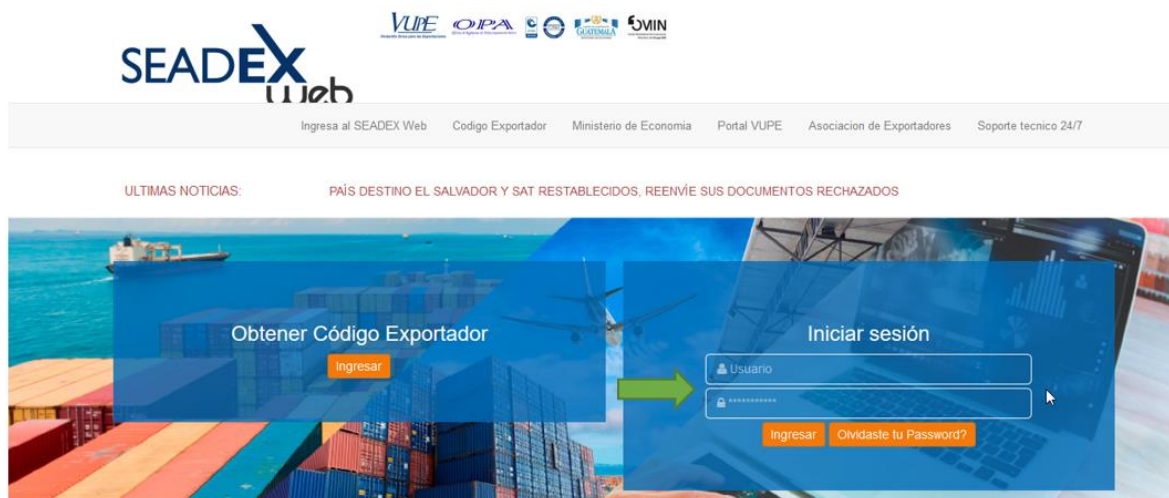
VUPE OPA GUATEMALA MIN

SEADEX Web

Ingresa al SEADEX Web Codigo Exportador Ministerio de Economia Portal VUPE Asociacion de Exportadores Soporte tecnico 24/7

ULTIMAS NOTICIAS: PAÍS DESTINO EL SALVADOR Y SAT RESTABLECIDOS, REENVÍE SUS DOCUMENTOS RECHAZADOS

Obtener Código Exportador

Ingresar

Iniciar sesión

Usuario

***********

Ingresar Olvidaste tu Password?